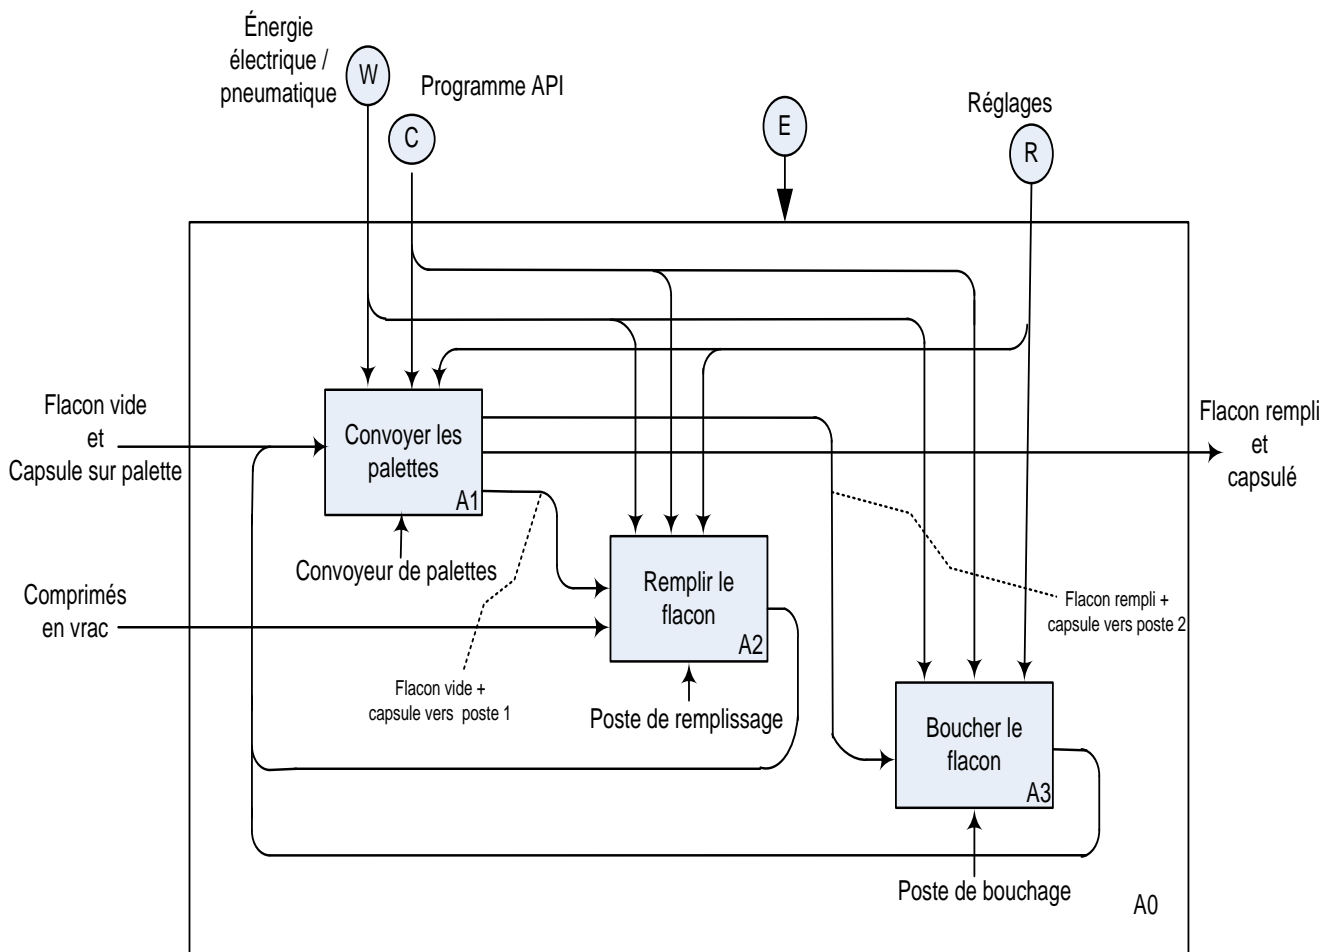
Énergie électrique / pneumatique

W

Programme API

C

E

Réglages

R

Flacon vide et Capsule sur palette

Convoyer les palettes

A1

Convoyeur de palettes

Flacon rempli et capsulé

Comprimés en vrac

Remplir le flacon

A2

Poste de remplissage

Flacon vide + capsule vers poste 1

Flacon rempli + capsule vers poste 2

Boucher le flacon

A3

Poste de bouchage

A0